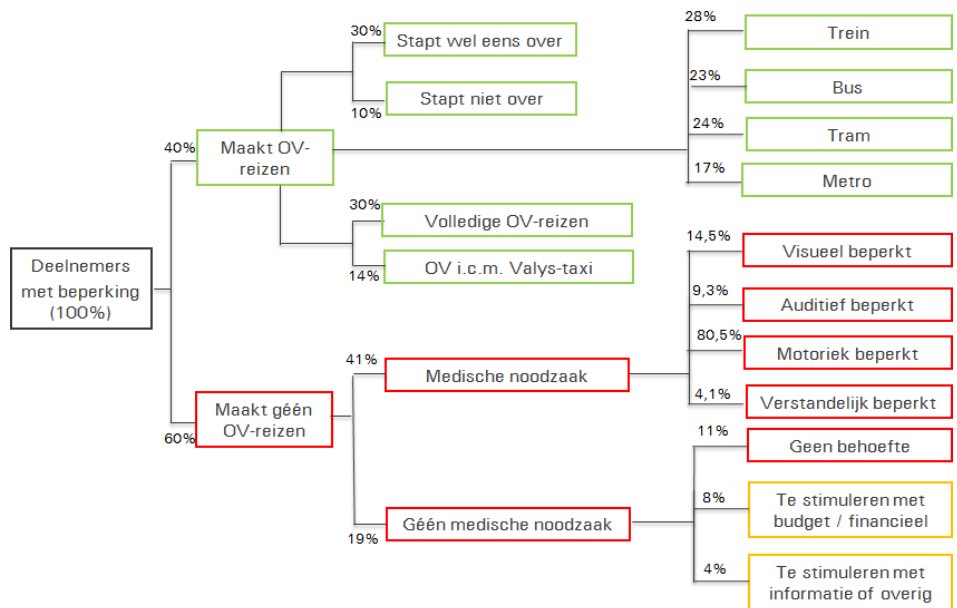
Deelnemers met beperking (100%)

40%
Maakt OV-reizen

30%
Stapt wel eens over

10%
Stapt niet over

30%
Volledige OV-reizen

14%
OV i.c.m. Valys-taxi

28%
Trein

23%
Bus

24%
Tram

17%
Metro

60%
Maakt géén OV-reizen

41%
Medische noodzaak

14,5%
Visueel beperkt

9,3%
Auditief beperkt

80,5%
Motoriek beperkt

4,1%
Verstandelijk beperkt

19%
Géén medische noodzaak

11%
Geen behoefte

8%
Te stimuleren met budget / financieel

4%
Te stimuleren met informatie of overig